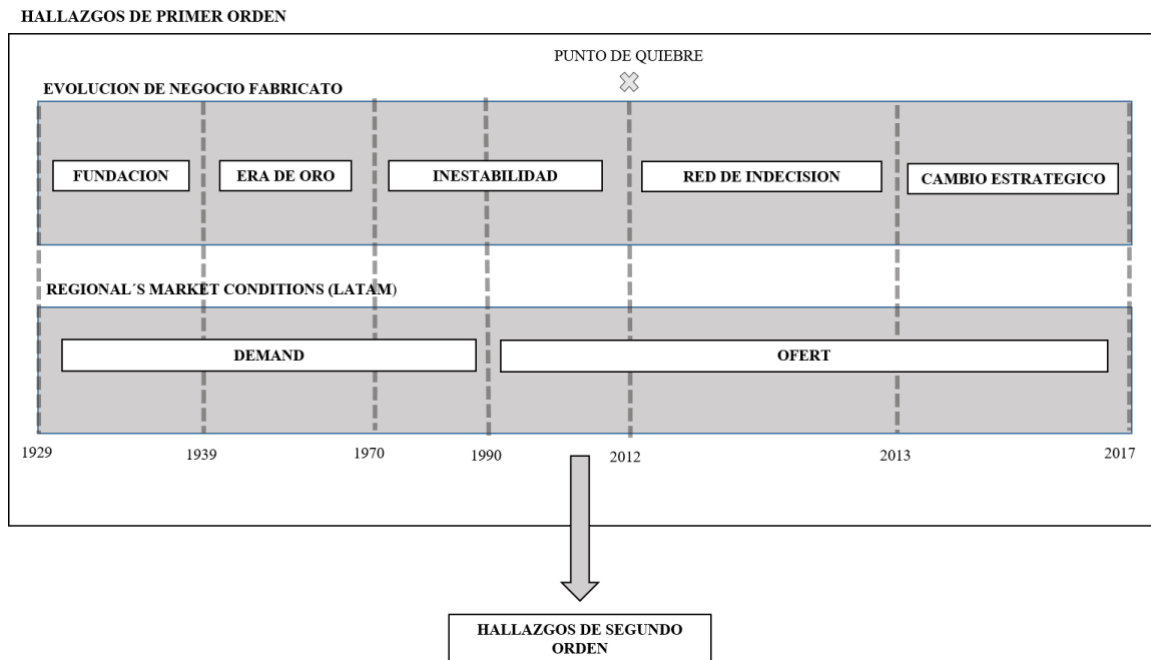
HALLAZGOS DE PRIMER ORDEN

PUNTO DE QUIEBRE

EVOLUCION DE NEGOCIO FABRICATO

FUNDACION

ERA DE ORO

INESTABILIDAD

RED DE INDECISION

CAMBIO ESTRATEGICO

REGIONAL´S MARKET CONDITIONS (LATAM)

DEMAND

OFERT

1929

1939

1970

1990

2012

2013

2017

HALLAZGOS DE SEGUNDO ORDEN